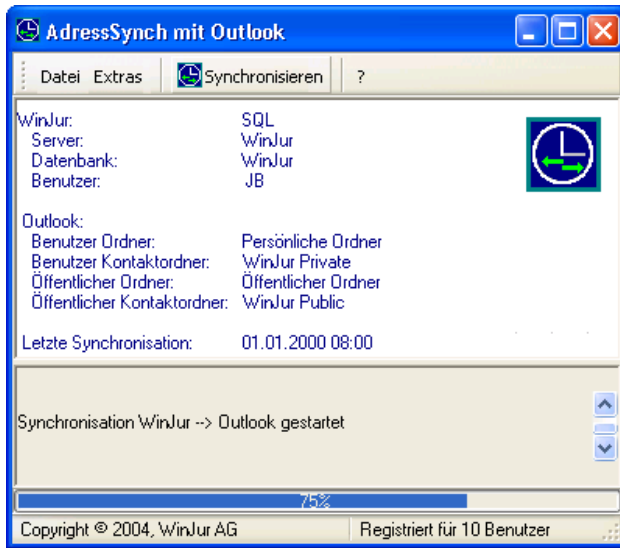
AdressSynch mit Outlook

Datei Extras Synchronisieren ?

| | |
|---|---|
| WinJur: | SQL |
| Server: | WinJur |
| Datenbank: | WinJur |
| Benutzer: | JB |
| Outlook: | |
| Benutzer Ordner: | Persönliche Ordner |
| Benutzer Kontaktordner: | WinJur Private |
| Öffentlicher Ordner: | Öffentlicher Ordner |
| Öffentlicher Kontaktordner: | WinJur Public |
| Letzte Synchronisation: | 01.01.2000 08:00 |

Synchronisation WinJur --> Outlook gestartet

75%

Copyright © 2004, WinJur AG Registriert für 10 Benutzer